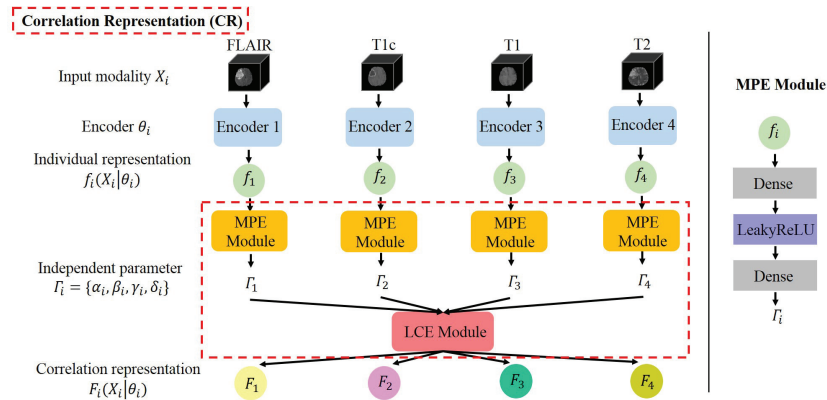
Correlation Representation (CR)

FLAIR T1c T1 T2

Input modality $X_i$

Encoder $\theta_i$

Encoder 1 Encoder 2 Encoder 3 Encoder 4

Individual representation $f_i(X_i|\theta_i)$

$f_1$ $f_2$ $f_3$ $f_4$

MPE Module MPE Module MPE Module MPE Module

Independent parameter $\Gamma_i = \{\alpha_i, \beta_i, \gamma_i, \delta_i\}$

$\Gamma_1$ $\Gamma_2$ $\Gamma_3$ $\Gamma_4$

LCE Module

Correlation representation $F_i(X_i|\theta_i)$

$F_1$ $F_2$ $F_3$ $F_4$

MPE Module

$f_i$

Dense

LeakyReLU

Dense

$\Gamma_i$